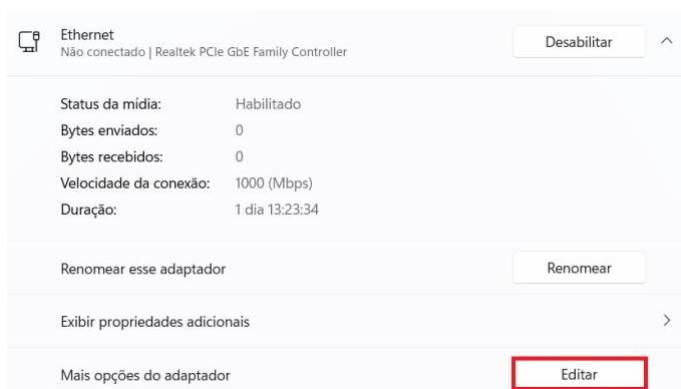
Ethernet
Não conectado | Realtek PCIe GbE Family Controller

Desabilitar

| Status da mídia: | Habilitado |
|---|---|
| Bytes enviados: | 0 |
| Bytes recebidos: | 0 |
| Velocidade da conexão: | 1000 (Mbps) |
| Duração: | 1 dia 13:23:34 |

Renomear esse adaptador

Renomear

Exibir propriedades adicionais

Mais opções do adaptador

Editar